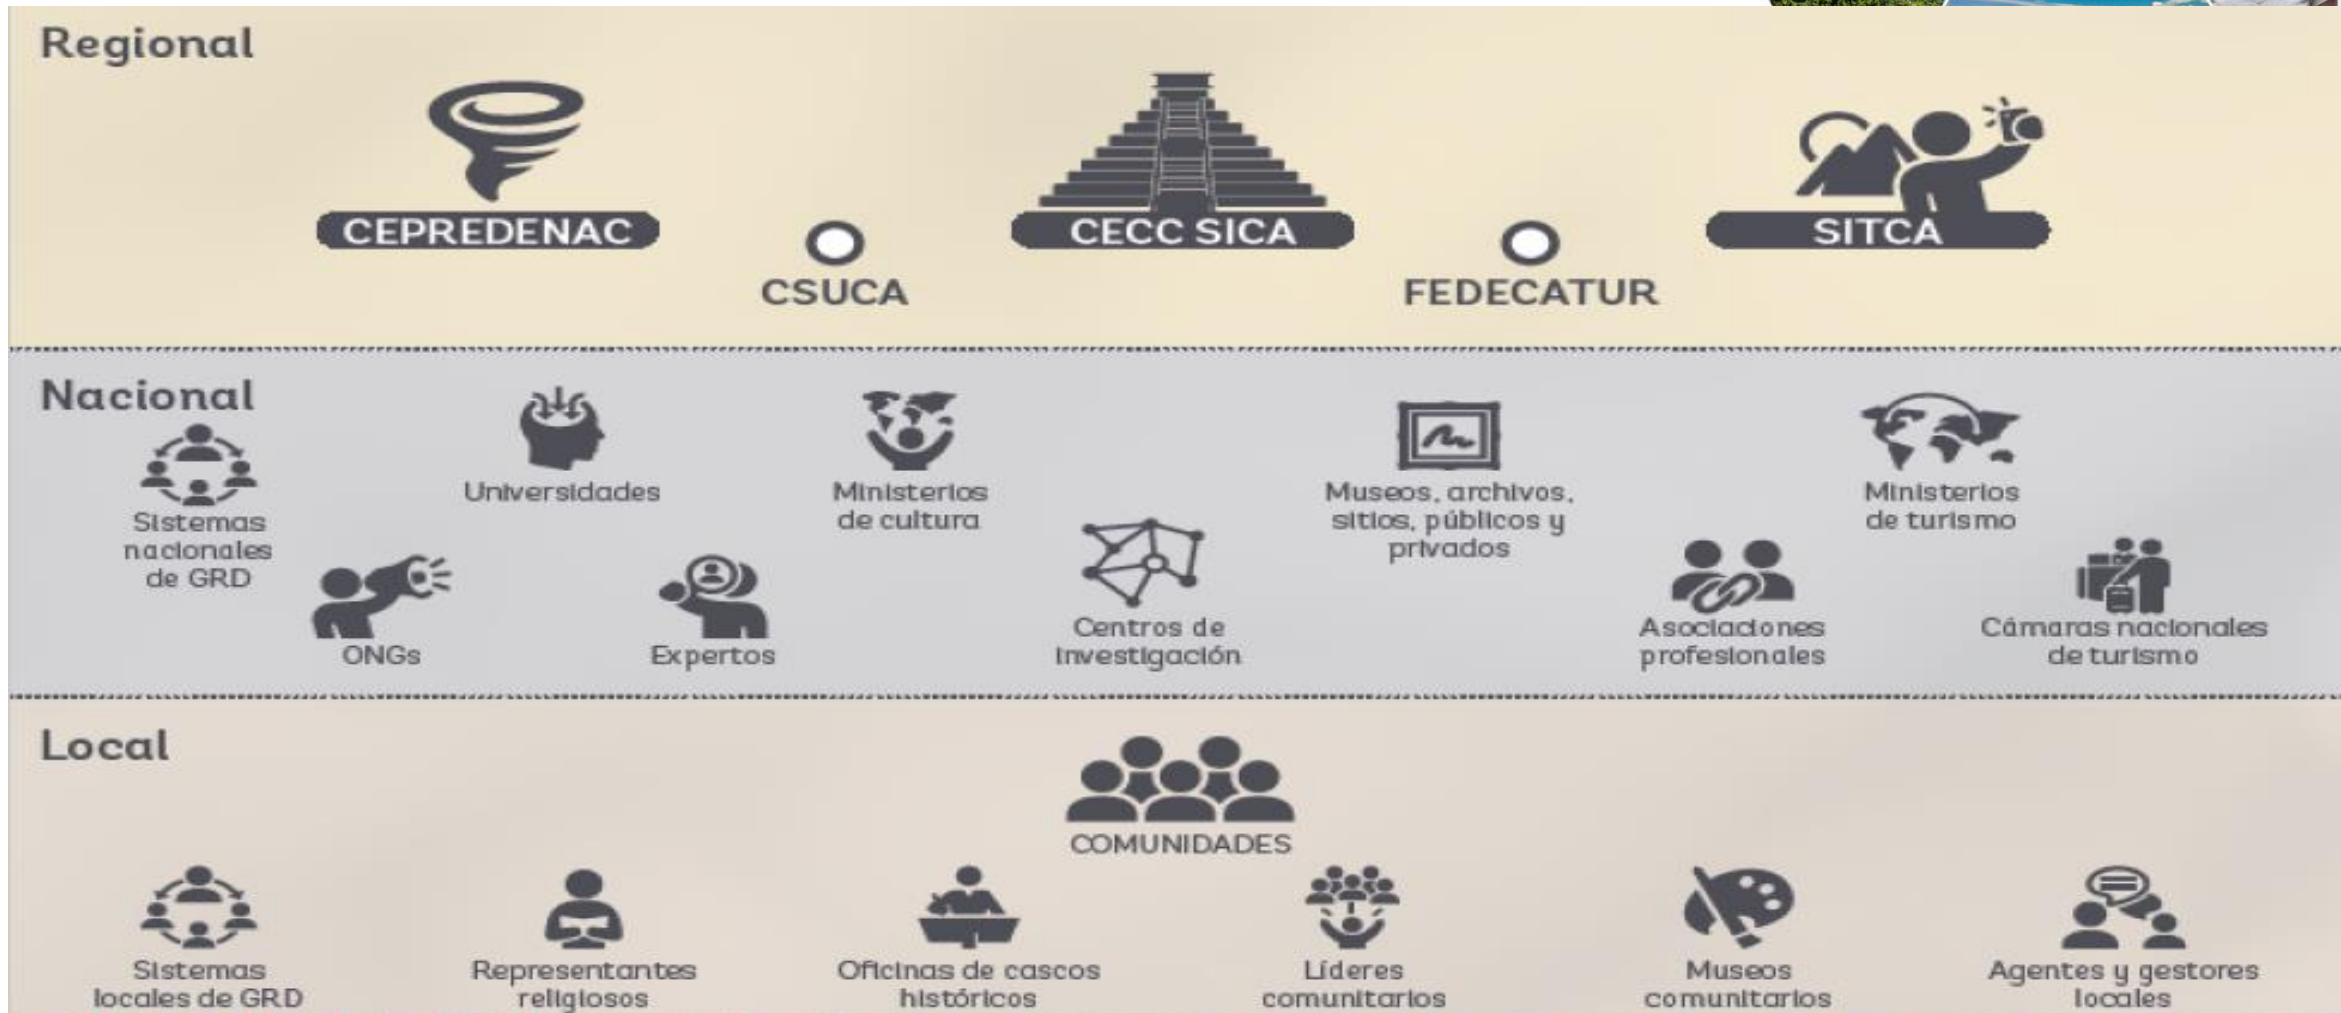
Regional

CEPREDENAC

CSUCA

CECC SICA

FEDECATUR

SITCA

Nacional

Sistemas nacionales de GRD

Universidades

Ministerios de cultura

ONGs

Expertos

Centros de investigación

Museos, archivos, sitios, públicos y privados

Asociaciones profesionales

Ministerios de turismo

Cámaras nacionales de turismo

Local

COMUNIDADES

Sistemas locales de GRD

Representantes religiosos

Oficinas de cascos históricos

Líderes comunitarios

Museos comunitarios

Agentes y gestores locales